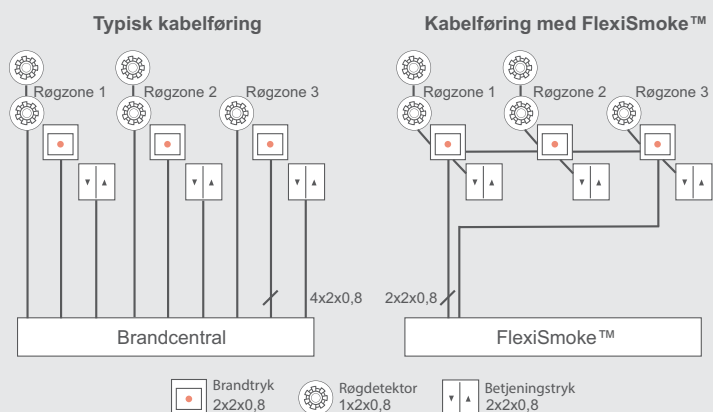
Typisk kabelføring

Røgzone 1
Røgzone 2
Røgzone 3

4x2x0,8

Brandcentral

Kabelføring med FlexiSmoke™

Røgzone 1
Røgzone 2
Røgzone 3

2x2x0,8

FlexiSmoke™

Brandtryk
2x2x0,8

Røgdetektor
1x2x0,8

Betjeningstryk
2x2x0,8